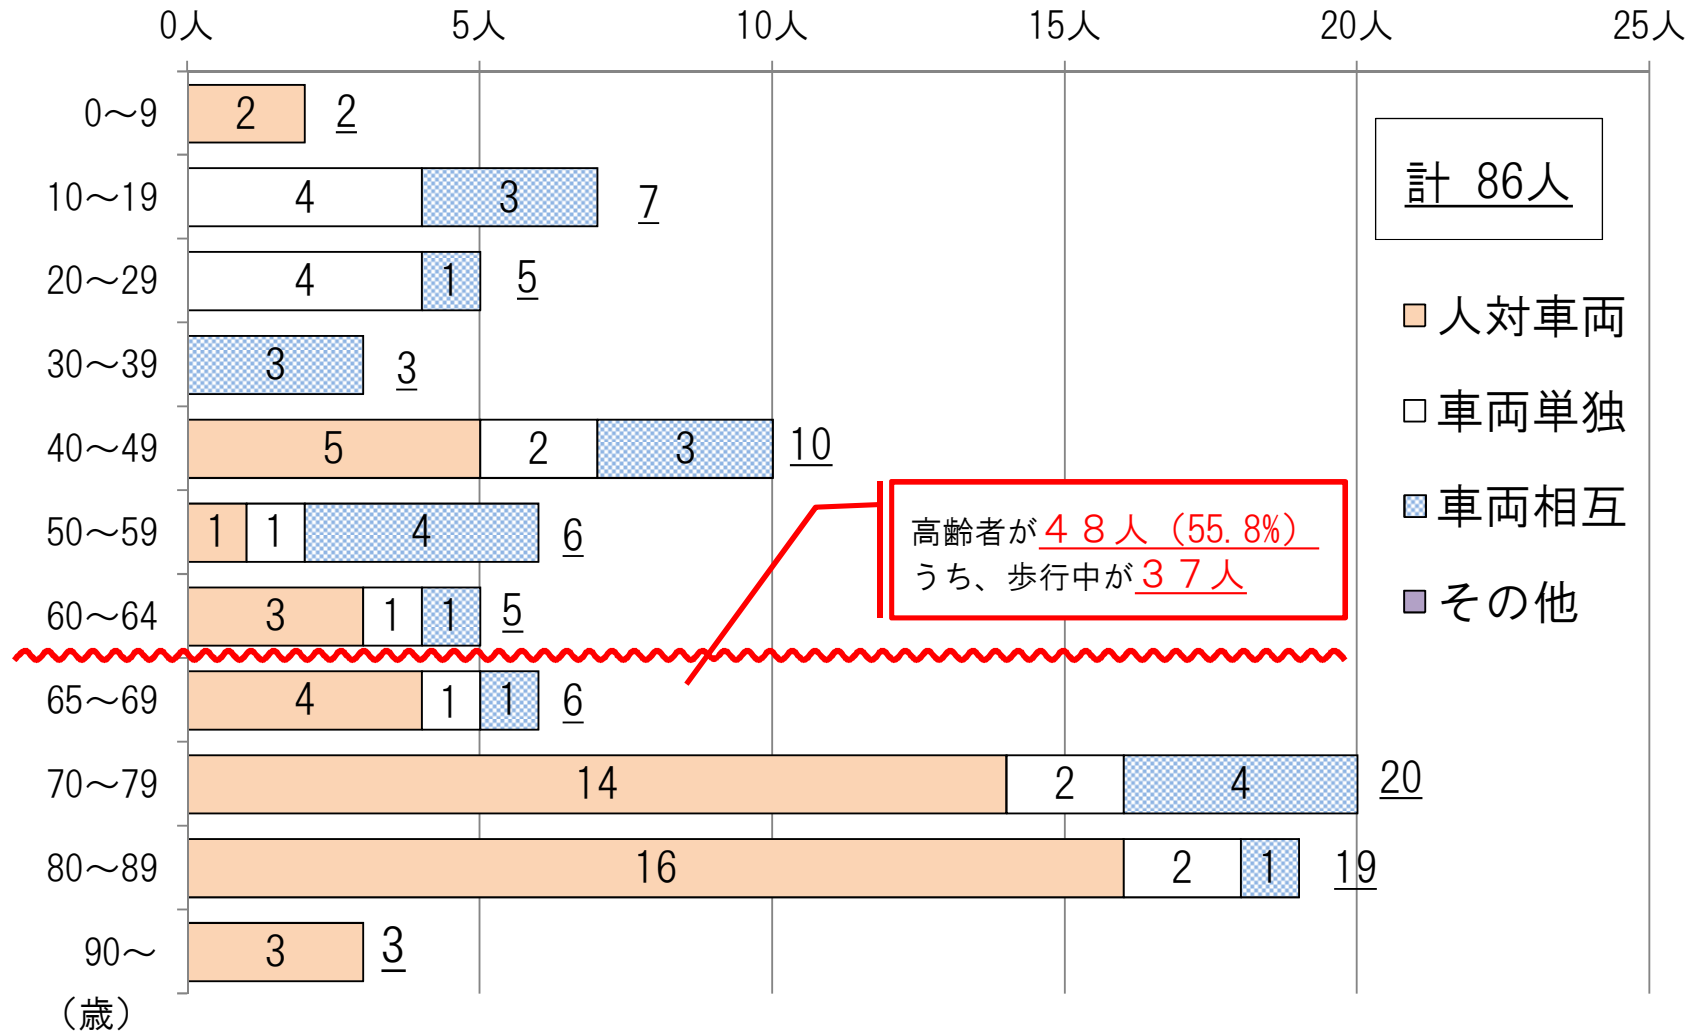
0人 5人 10人 15人 20人 25人

0～9 2 2

10～19 4 3 7

20～29 4 1 5

30～39 3 3

40～49 5 2 3 10

50～59 1 1 4 6

60～64 3 1 1 5

65～69 4 1 1 6

70～79 14 2 4 20

80～89 16 2 1 19

90～ 3 3

（歳）

計 86人

人対車両
車両単独
車両相互
その他

高齢者が４８人（55.8%）
うち、歩行中が３７人